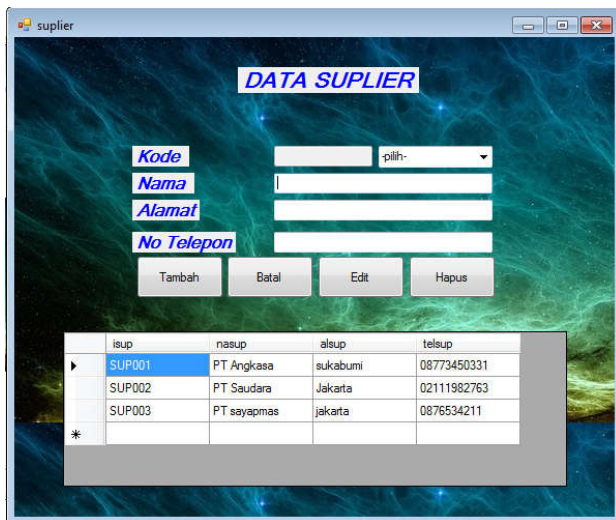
suplier

DATA SUPLIER

Kode
-pilih-
Nama
Alamat
No Telepon

Tambah
Batal
Edit
Hapus

| | isup | nasup | alsup | telsup |
|---|---|---|---|---|
| ▸ | SUP001 | PT Angkasa | sukabumi | 08773450331 |
| | SUP002 | PT Saudara | Jakarta | 02111982763 |
| | SUP003 | PT sayapmas | jakarta | 0876534211 |
| * | | | | |